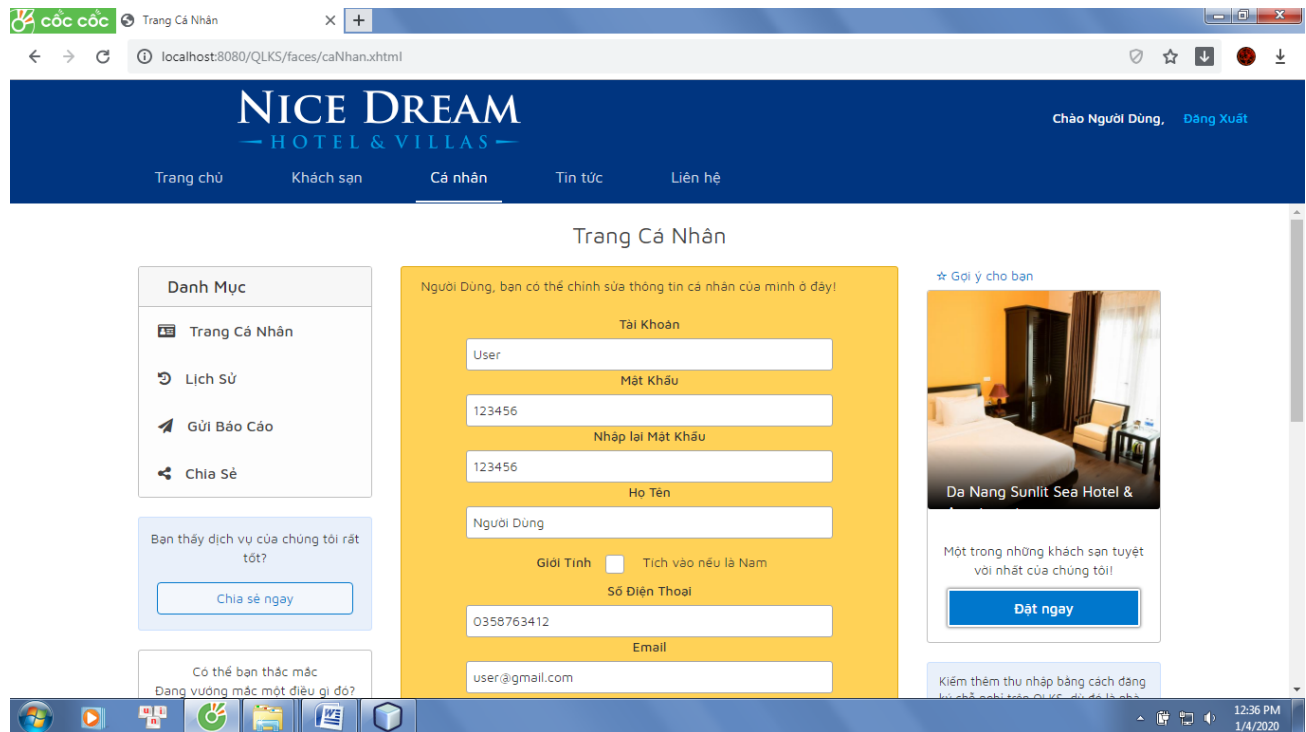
cốc cốc

Trang Cá Nhân

localhost:8080/QLKS/faces/caNhan.xhtml

NICE DREAM
HOTEL & VILLAS

Chào Người Dùng, Đăng Xuất

Trang chủ
Khách sạn
Cá nhân
Tin tức
Liên hệ

Trang Cá Nhân

Danh Mục

Trang Cá Nhân

Lịch Sử

Gửi Báo Cáo

Chia Sẻ

Bạn thấy dịch vụ của chúng tôi rất tốt?

Chia sẻ ngay

Có thể bạn thắc mắc
Đang vướng mắc một điều gì đó?

Người Dùng, bạn có thể chỉnh sửa thông tin cá nhân của mình ở đây!

Tài Khoản
User

Mật Khẩu
123456

Nhập lại Mật Khẩu
123456

Họ Tên
Người Dùng

Giới Tính
Tích vào nếu là Nam

Số Điện Thoại
0358763412

Email
user@gmail.com

☆ Gợi ý cho bạn

Da Nang Sunlit Sea Hotel &

Một trong những khách sạn tuyệt vời nhất của chúng tôi!

Đặt ngay

Kiếm thêm thu nhập bằng cách đăng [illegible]

12:36 PM
1/4/2020